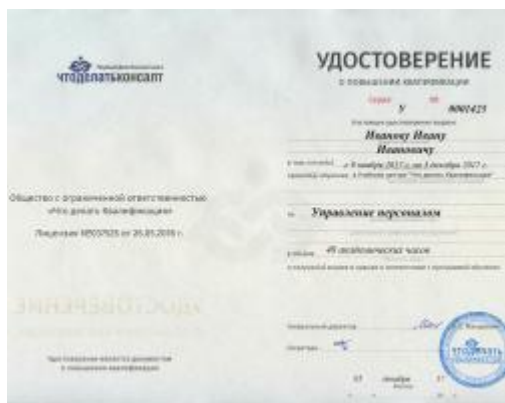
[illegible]
чтоделатьконсалт

Общество с ограниченной ответственностью «Что делать Квалификация»

Лицензия №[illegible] от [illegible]

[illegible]

УДОСТОВЕРЕНИЕ
о повышении квалификации

Серия У № 0001425

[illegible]
Иванову Ивану Ивановичу

в том, что он(а) с 8 ноября 2017 г. по 1 декабря 2017 г. прошел(а) обучение в Учебном центре "Что делать Квалификация"

по Управление персоналом

в объеме 40 академических часов

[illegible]

Генеральный директор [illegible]

Секретарь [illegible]

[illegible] декабря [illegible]

ЧТОДЕЛАТЬ